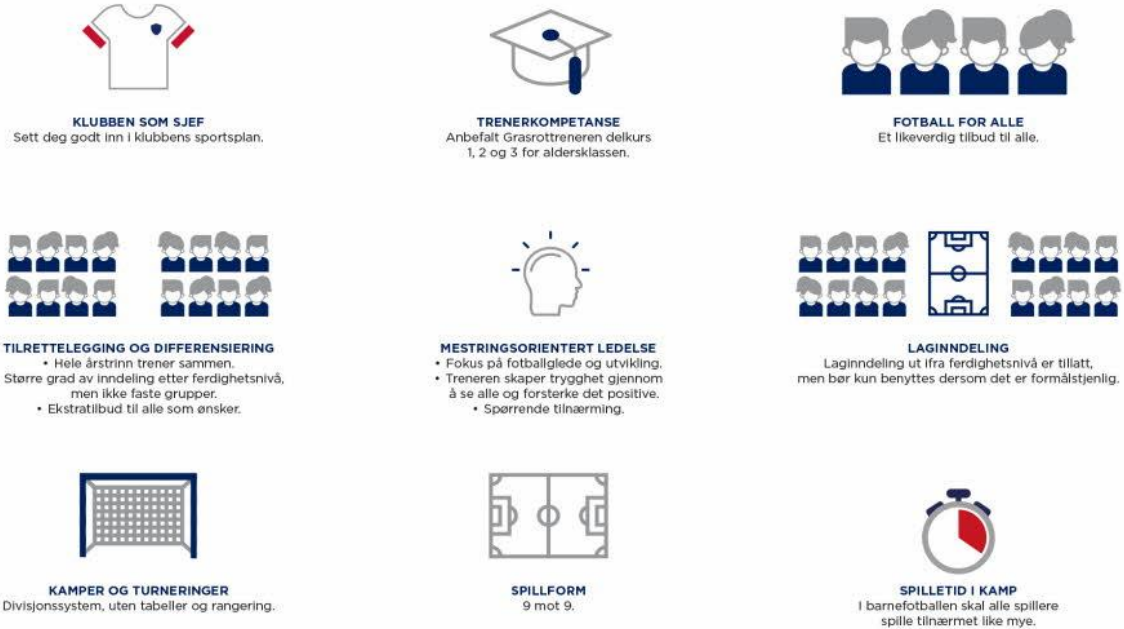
KLUBBEN SOM SJEF
Sett deg godt inn i klubbens sportsplan.

TRENERKOMPETANSE
Anbefalt Grasrottreneren delkurs 1, 2 og 3 for aldersklassen.

FOTBALL FOR ALLE
Et likeverdig tilbud til alle.

TILRETTELEGGING OG DIFFERENSIERING
• Hele årstrinn trener sammen.
Større grad av inndeling etter ferdighetsnivå, men ikke faste grupper.
• Ekstratilbud til alle som ønsker.

MESTRINGSORIENTERT LEDELSE
• Fokus på fotballglede og utvikling.
• Treneren skaper trygghet gjennom å se alle og forsterke det positive.
• Spørrende tilnærming.

LAGINNDELING
Laginndeling ut ifra ferdighetsnivå er tillatt, men bør kun benyttes dersom det er formålstjenlig.

KAMPER OG TURNERINGER
Divisjonssystem, uten tabeller og rangering.

SPILLFORM
9 mot 9.

SPILLETID I KAMP
I barnefotballen skal alle spillere spille tilnærmet like mye.